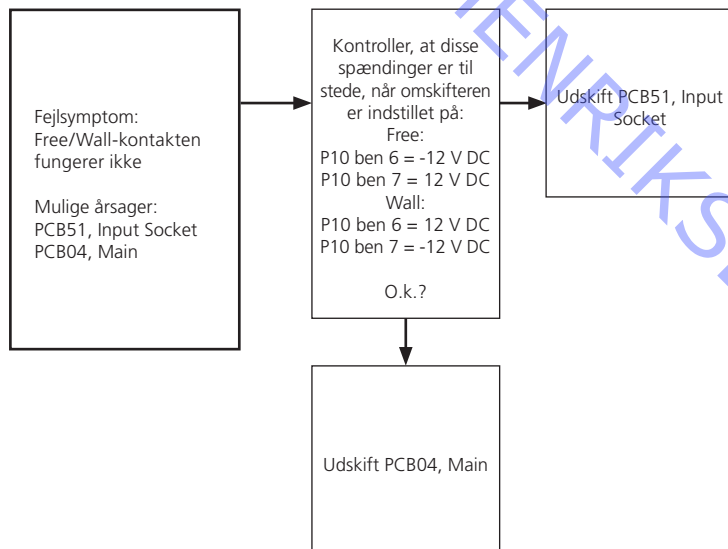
Fejlsymptom:
Free/Wall-kontakten fungerer ikke

Mulige årsager:
PCB51, Input Socket
PCB04, Main

Kontroller, at disse spændinger er til stede, når omskifteren er indstillet på:
Free:
P10 ben 6 = -12 V DC
P10 ben 7 = 12 V DC
Wall:
P10 ben 6 = 12 V DC
P10 ben 7 = -12 V DC

O.k.?

Udskift PCB51, Input Socket

Udskift PCB04, Main

HENRIKS